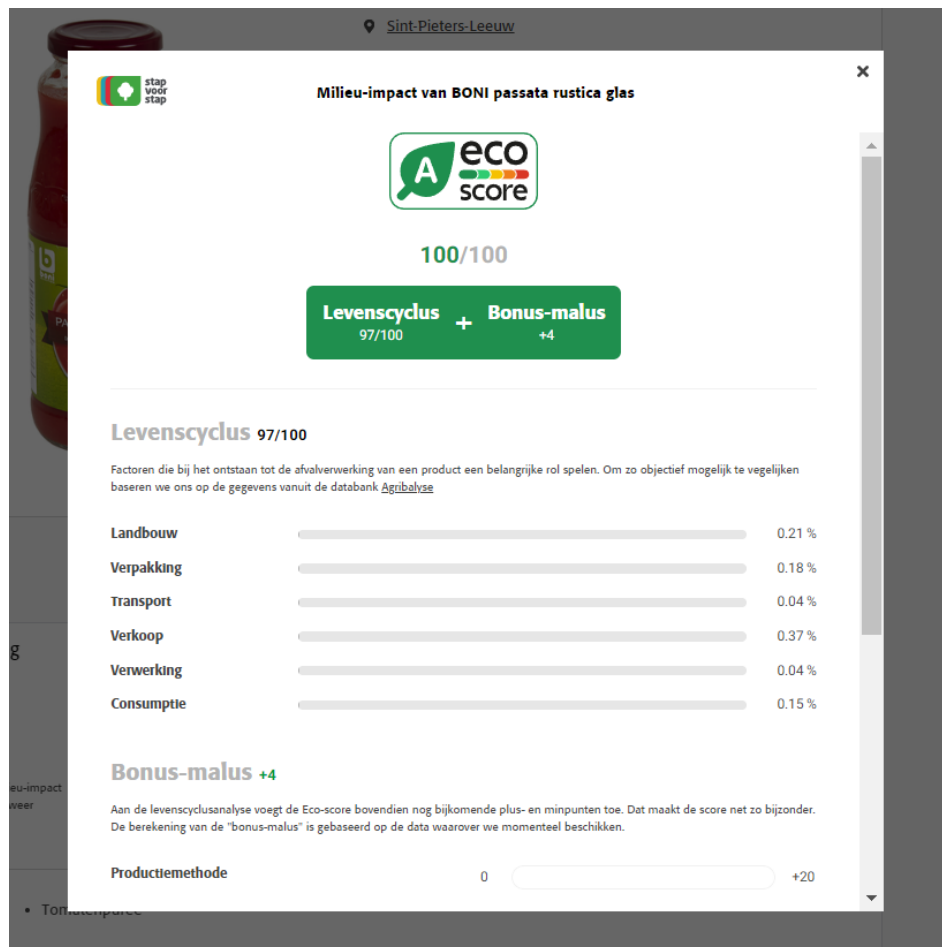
Sint-Pieters-Leeuw

stap voor stap

Milieu-impact van BONI passata rustica glas

A eco score

100/100

Levenscyclus 97/100 + Bonus-malus +4

Levenscyclus 97/100

Factoren die bij het ontstaan tot de afvalverwerking van een product een belangrijke rol spelen. Om zo objectief mogelijk te vegelijken baseren we ons op de gegevens vanuit de databank Agribalyse

| | |
|---|---|
| Landbouw | 0.21 % |
| Verpakking | 0.18 % |
| Transport | 0.04 % |
| Verkoop | 0.37 % |
| Verwerking | 0.04 % |
| Consumptie | 0.15 % |

Bonus-malus +4

Aan de levenscyclusanalyse voegt de Eco-score bovendien nog bijkomende plus- en minpunten toe. Dat maakt de score net zo bijzonder. De berekening van de "bonus-malus" is gebaseerd op de data waarover we momenteel beschikken.

Productiemethode 0 +20

g

ieu-impact
weer

• Tomatenpuree